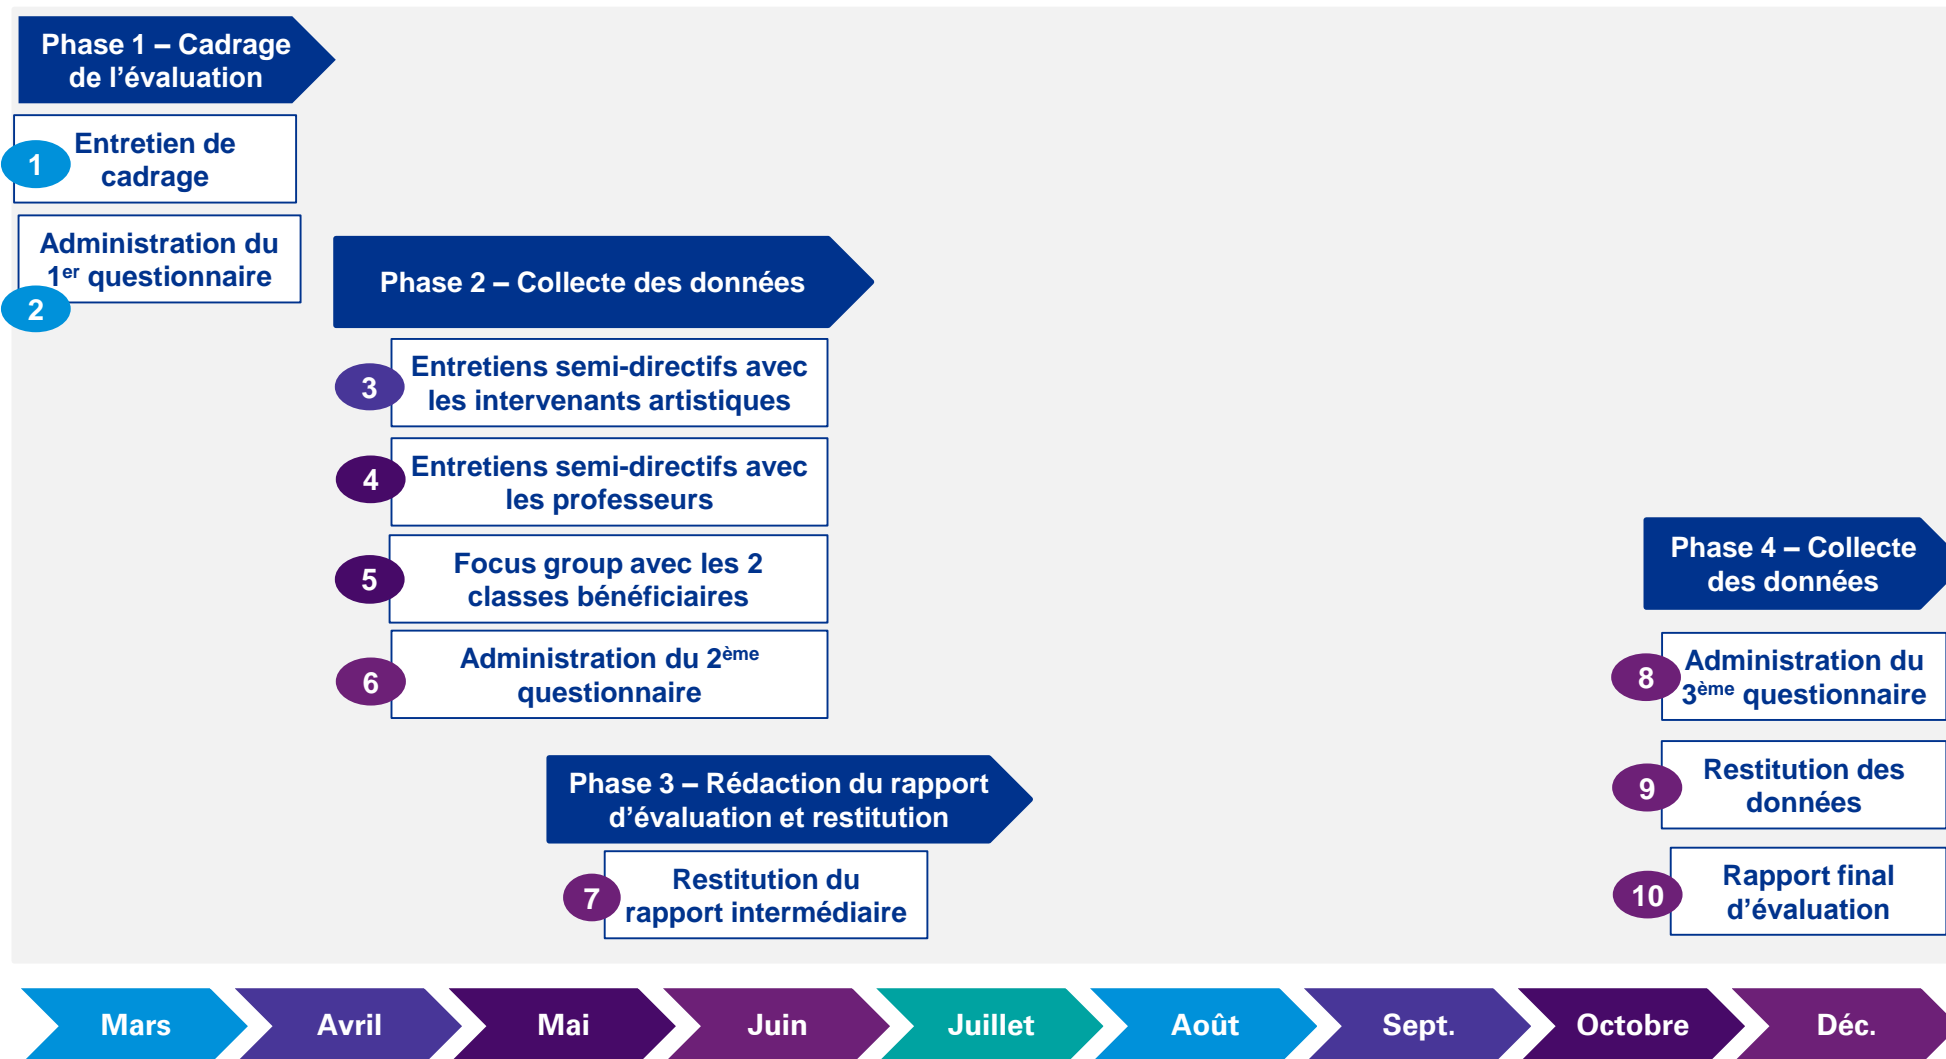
Phase 1 – Cadrage de l’évaluation

1 Entretien de cadrage

2 Administration du 1$^{er}$ questionnaire

Phase 2 – Collecte des données

3 Entretiens semi-directifs avec les intervenants artistiques

4 Entretiens semi-directifs avec les professeurs

5 Focus group avec les 2 classes bénéficiaires

6 Administration du 2$^{ème}$ questionnaire

Phase 3 – Rédaction du rapport d’évaluation et restitution

7 Restitution du rapport intermédiaire

Phase 4 – Collecte des données

8 Administration du 3$^{ème}$ questionnaire

9 Restitution des données

10 Rapport final d’évaluation

Mars Avril Mai Juin Juillet Août Sept. Octobre Déc.